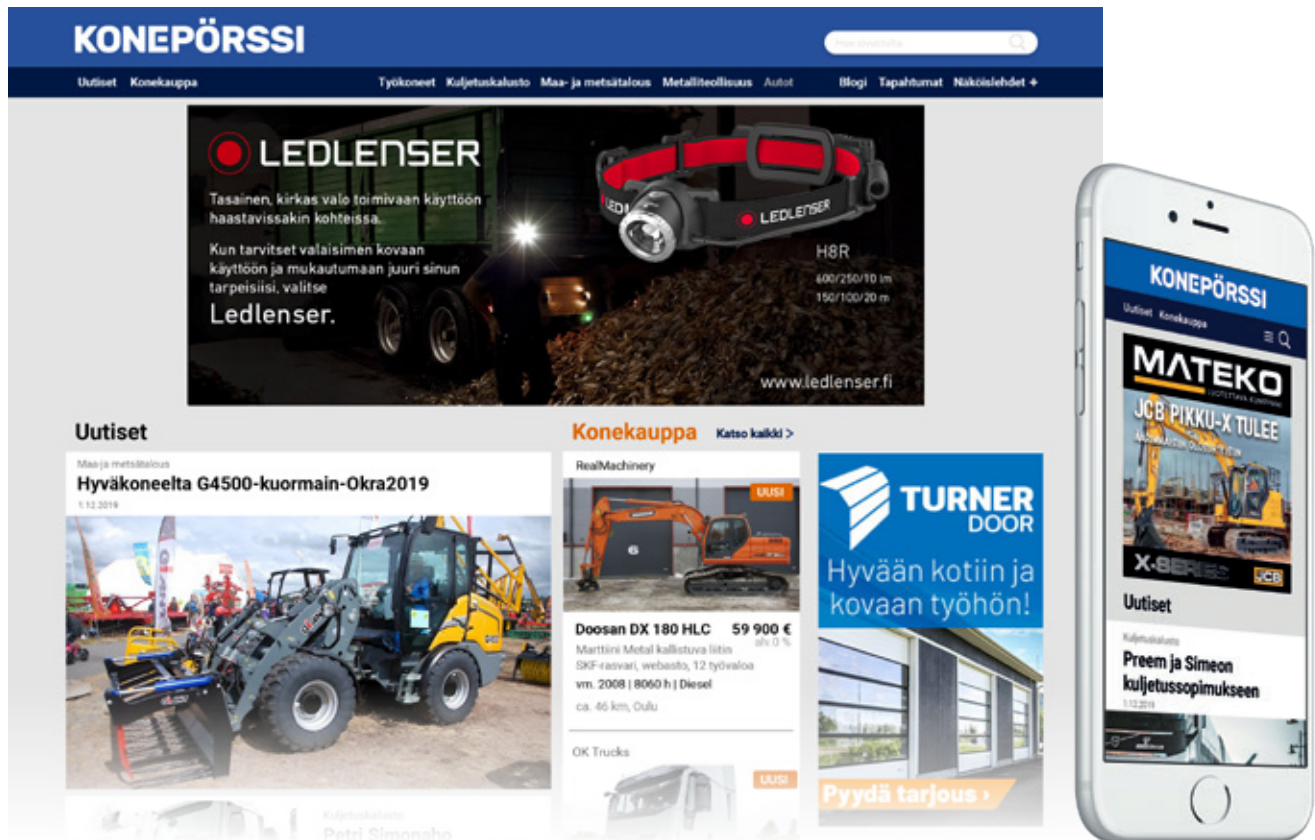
KONEPÖRSSI

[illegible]

Uutiset Konekauppa

Työkoneet Kuljetuskalusto Maa- ja metsätalous Metalliteollisuus Autot

Blogi Tapahtumat Näköislehdet +

LEDLENSER

Tasainen, kirkas valo toimivaan käyttöön haastavissakin kohteissa.

Kun tarvitset valaisimen kovaan käyttöön ja mukautumaan juuri sinun tarpeisiisi, valitse

Ledlenser.

LEDLENSER

H8R

600/250/10 lm
150/100/20 m

www.ledlenser.fi

Uutiset

Maa-ja metsätalous
Hyväkoneelta G4500-kuormain-Okra2019
1.12.2019

Kuljetuskalusto
Petri Simonaho

Konekauppa Katso kaikki >

RealMachinery

UUSI

Doosan DX 180 HLC 59 900 €
alv 0 %
Marttiini Metal kallistuva liitin SKF-rasvari, webasto, 12 työvaloa
vm. 2008 | 8060 h | Diesel
ca. 46 km, Oulu

OK Trucks

UUSI

TURNER DOOR

Hyvään kotiin ja kovaan työhön!

Pyydä tarjous ›

KONEPÖRSSI

Uutiset Konekauppa

MATEKO

JCB PIKKU-X TULEE

X-SERIES JCB

Uutiset

Kuljetuskalusto
Preem ja Simeon kuljetussopimukseen
1.12.2019